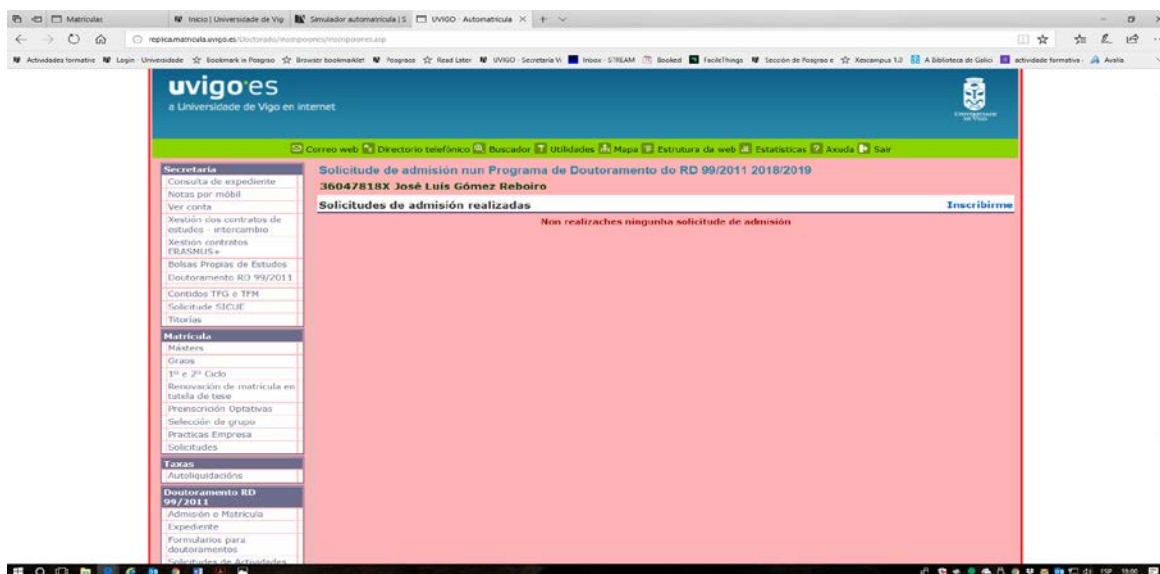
Matrículas | Inicio | Universidade de Vig | Simulador automatrícula | S | UVIGO · Automatrícula ×

replicamatricula.uvigo.es/Doctorado/inscripciones/inscripciones.asp

Actividades formativas | Login · Universidade | Bookmark in Posgrao | Browser bookmarklet | Posgraos | Read Later | UVIGO · Secretaría Vi | Inbox · STREAM | Booked | FacileThings | Sección de Posgrao e | Xescampus 1.0 | A Biblioteca de Galici | actividade formativa | Avalia

uvigo·es
a Universidade de Vigo en internet

Correo web | Directorio telefónico | Buscador | Utilidades | Mapa | Estrutura da web | Estatísticas | Axuda | Saír

Secretaría
Consulta de expediente
Notas por móbil
Ver conta
Xestión dos contratos de estudos - intercambio
Xestión contratos ERASMUS+
Bolsas Propias de Estudos
Doutoramento RD 99/2011
Contidos TFG e TFM
Solicitude SICUE
Titorías

Matrícula
Másteres
Graos
1º e 2º Ciclo
Renovación de matrícula en tutela de tese
Preinscrición Optativas
Selección de grupo
Practicas Empresa
Solicitudes

Taxas
Autoliquidacións

Doutoramento RD 99/2011
Admisión e Matrícula
Expediente
Formularios para doutoramentos
Solicitudes de Actividades

Solicitude de admisión nun Programa de Doutoramento do RD 99/2011 2018/2019
36047818X José Luís Gómez Reboiro

Solicitudes de admisión realizadas
Inscribirme

Non realizaches ningunha solicitude de admisión